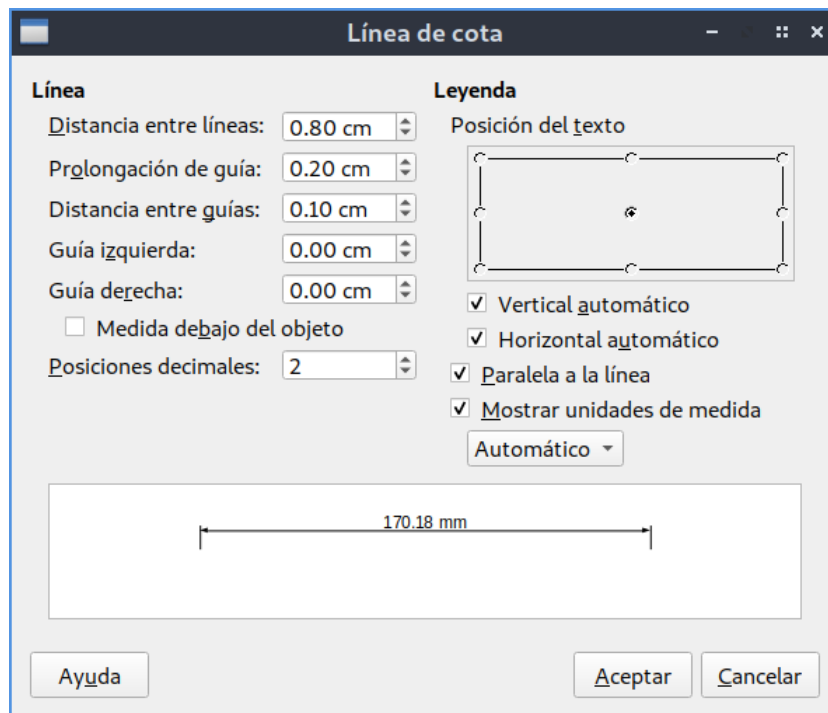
Línea de cota

Línea

Distancia entre líneas: 0.80 cm

Prolongación de guía: 0.20 cm

Distancia entre guías: 0.10 cm

Guía izquierda: 0.00 cm

Guía derecha: 0.00 cm

Medida debajo del objeto

Posiciones decimales: 2

Leyenda

Posición del texto

Vertical automático

Horizontal automático

Paralela a la línea

Mostrar unidades de medida

Automático

170.18 mm

Ayuda

Aceptar

Cancelar